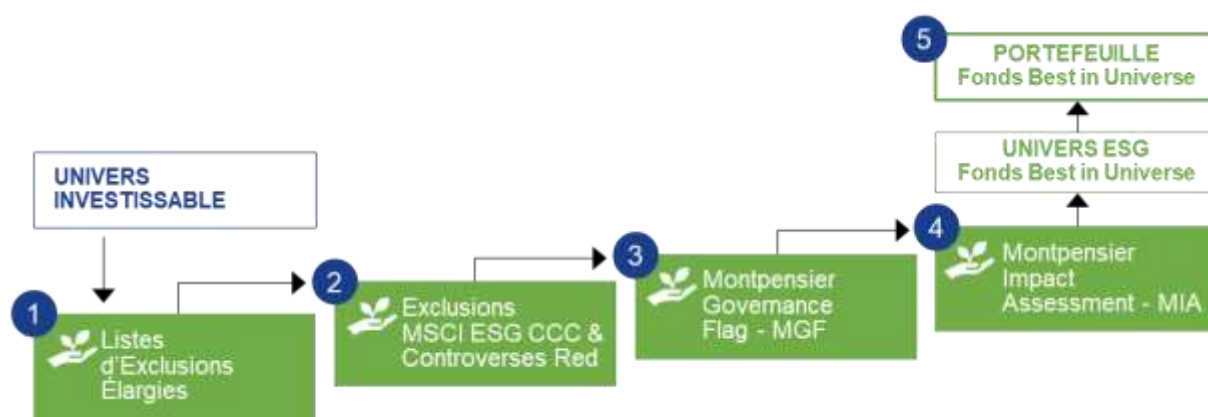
UNIVERS INVESTISSABLE

1 Listes d'Exclusions Élargies

2 Exclusions MSCI ESG CCC & Controverses Red

3 Montpensier Governance Flag - MGF

4 Montpensier Impact Assessment - MIA

UNIVERS ESG Fonds Best in Universe

5 PORTEFEUILLE Fonds Best in Universe